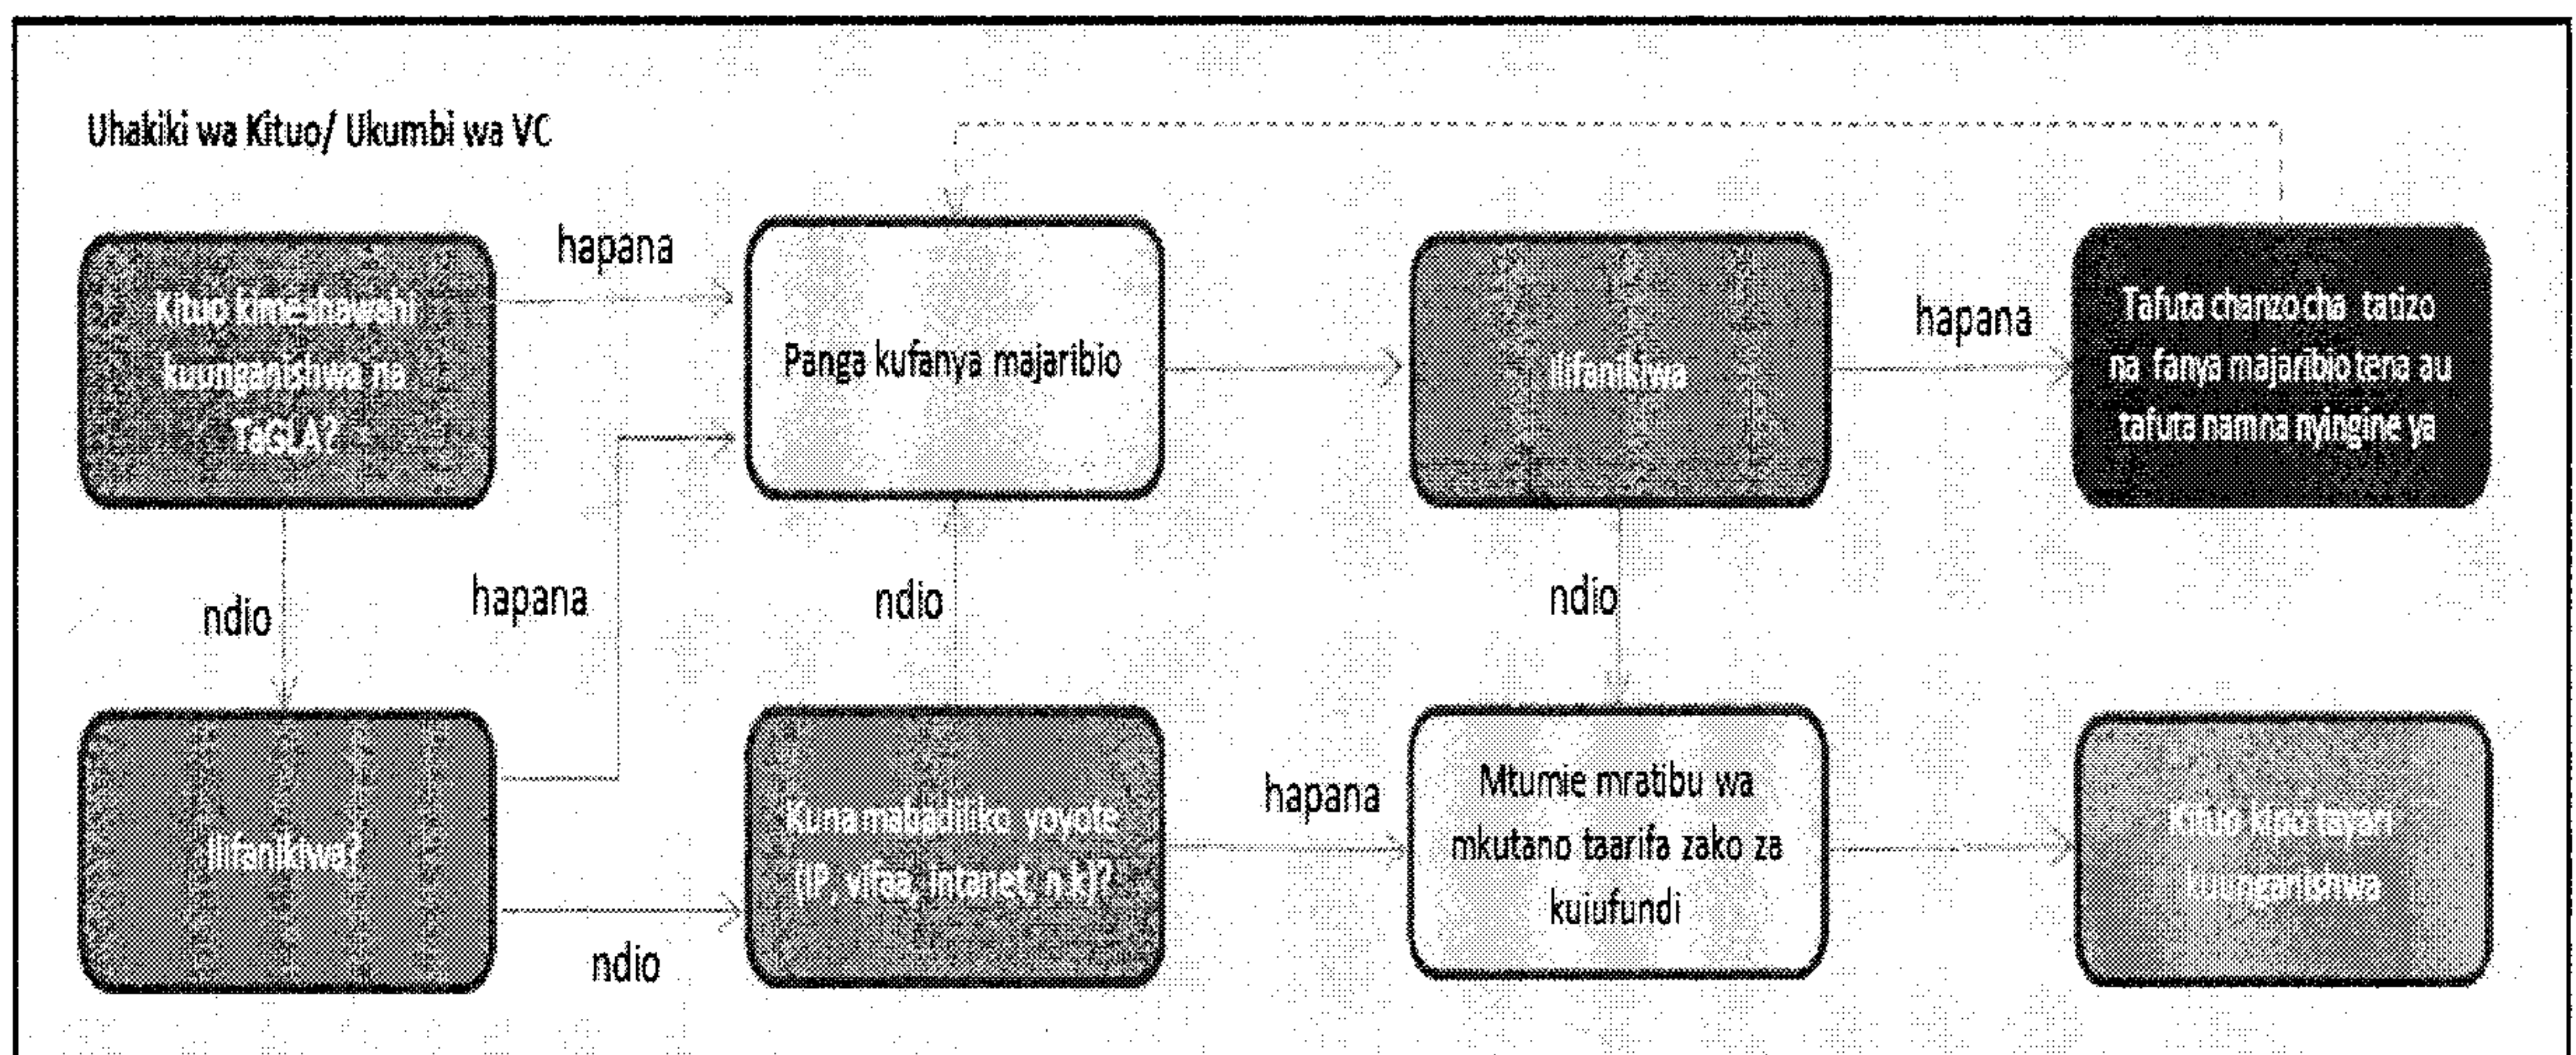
Uhakiki wa Kituo/ Ukumbi wa VC

Kituo kimeshawahi kuunganishwa na TaGLA?

hapana

Panga kufanya majaribio

Ilifanikiwa

hapana

Tafuta chanzo cha tatizo na fanya majaribio tena au tafuta namna nyingine ya

ndio

hapana

ndio

ndio

Ilifanikiwa?

Kuna mabadiliko yoyote (IP, vifaa, intanet, n.k)?

hapana

Mtumie mratibu wa mkutano taarifa zako za kuiufundi

Kituo kipo tayari kuunganishwa

ndio